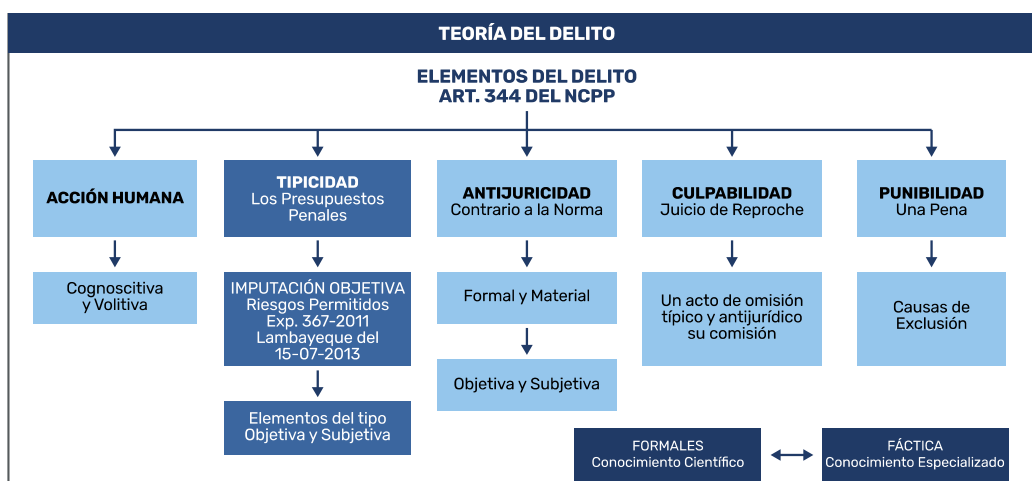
TEORÍA DEL DELITO

ELEMENTOS DEL DELITO
ART. 344 DEL NCPP

ACCIÓN HUMANA

Cognoscitiva y Volitiva

TIPICIDAD
Los Presupuestos Penales

IMPUTACIÓN OBJETIVA
Riesgos Permitidos
Exp. 367-2011
Lambayeque del 15-07-2013

Elementos del tipo
Objetiva y Subjetiva

ANTIJURICIDAD
Contrario a la Norma

Formal y Material

Objetiva y Subjetiva

CULPABILIDAD
Juicio de Reproche

Un acto de omisión típico y antijurídico su comisión

PUNIBILIDAD
Una Pena

Causas de Exclusión

FORMALES
Conocimiento Científico

FÁCTICA
Conocimiento Especializado